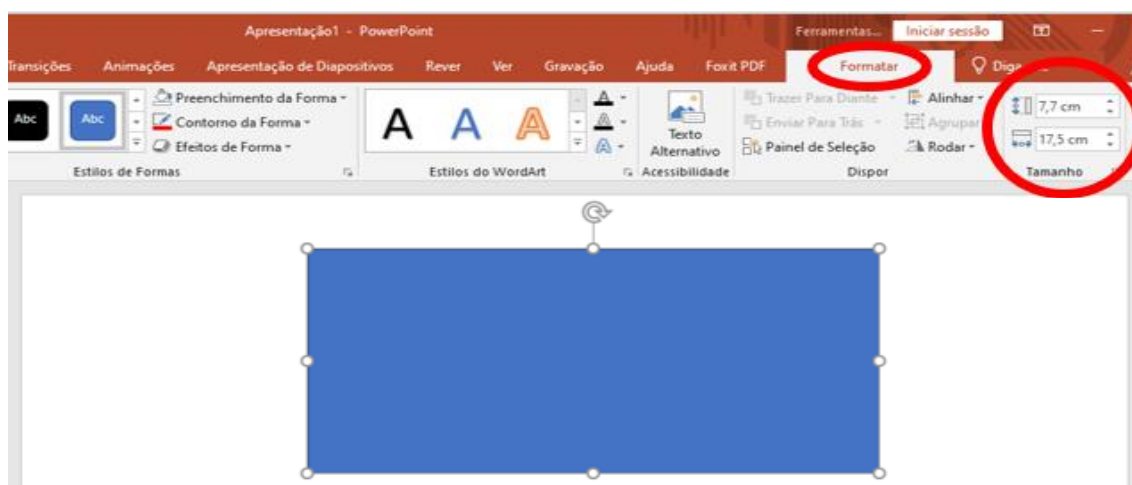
Apresentação1 - PowerPoint

Ferramentas... Iniciar sessão

Transições Animações Apresentação de Diapositivos Rever Ver Gravação Ajuda Foxit PDF Formatar Diga

Abc Abc

Preenchimento da Forma
Contorno da Forma
Efeitos de Forma

Estilos de Formas

A A A

Estilos do WordArt

Texto Alternativo

Acessibilidade

Trazer Para Diante
Enviar Para Trás
Painel de Seleção

Alinhar
Agrupar
Rodar

Dispor

7,7 cm
17,5 cm

Tamanho